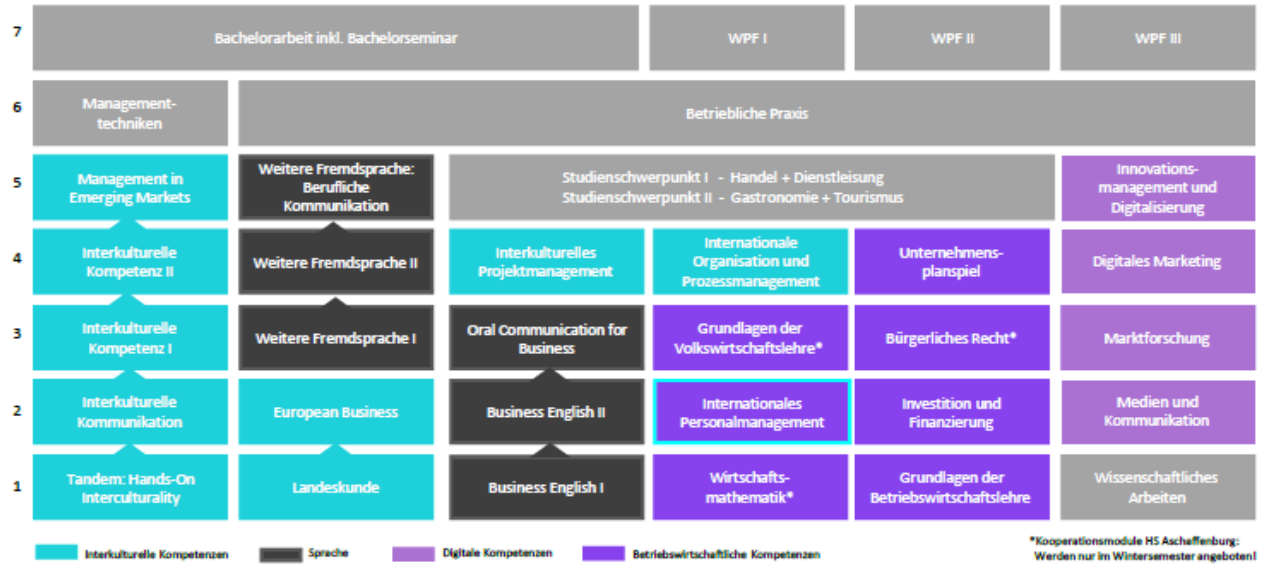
7 Bachelorarbeit inkl. Bachelorseminar | WPF I | WPF II | WPF III

6 Management-techniken | Betriebliche Praxis

5 Management in Emerging Markets | Weitere Fremdsprache: Berufliche Kommunikation | Studienschwerpunkt I - Handel + Dienstleisung Studienschwerpunkt II - Gastronomie + Tourismus | Innovations-management und Digitalisierung

4 Interkulturelle Kompetenz II | Weitere Fremdsprache II | Interkulturelles Projektmanagement | Internationale Organisation und Prozessmanagement | Unternehmens-planspiel | Digitales Marketing

3 Interkulturelle Kompetenz I | Weitere Fremdsprache I | Oral Communication for Business | Grundlagen der Volkswirtschaftslehre* | Bürgerliches Recht* | Marktforschung

2 Interkulturelle Kommunikation | European Business | Business English II | Internationales Personalmanagement | Investition und Finanzierung | Medien und Kommunikation

1 Tandem: Hands-On Interculturality | Landeskunde | Business English I | Wirtschafts-mathematik* | Grundlagen der Betriebswirtschaftslehre | Wissenschaftliches Arbeiten

Interkulturelle Kompetenzen | Sprache | Digitale Kompetenzen | Betriebswirtschaftliche Kompetenzen

*Kooperationsmodule HS Aschaffenburg: Werden nur im Wintersemester angeboten!